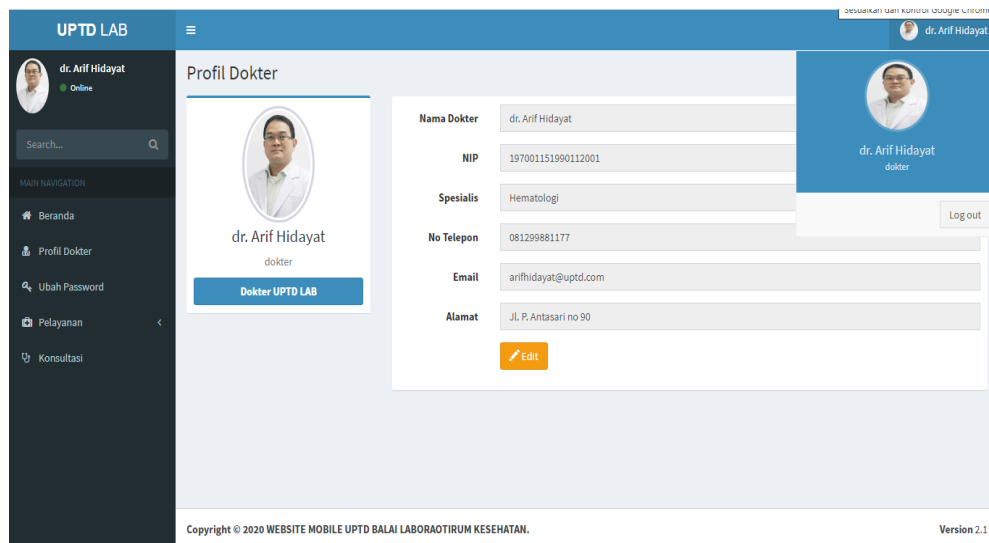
UPTD LAB

≡

Sesuaikan dan kontrol Google Chrome

dr. Arif Hidayat

dr. Arif Hidayat
Online

Search...

MAIN NAVIGATION

Beranda

Profil Dokter

Ubah Password

Pelayanan

Konsultasi

Profil Dokter

dr. Arif Hidayat

dokter

Dokter UPTD LAB

| Nama Dokter | dr. Arif Hidayat |
|---|---|
| NIP | 197001151990112001 |
| Spesialis | Hematologi |
| No Telepon | 081299881177 |
| Email | arifhidayat@uptd.com |
| Alamat | Jl. P. Antasari no 90 |

Edit

dr. Arif Hidayat
dokter

Log out

Copyright © 2020 WEBSITE MOBILE UPTD BALAI LABORAOTIRUM KESEHATAN.

Version 2.1